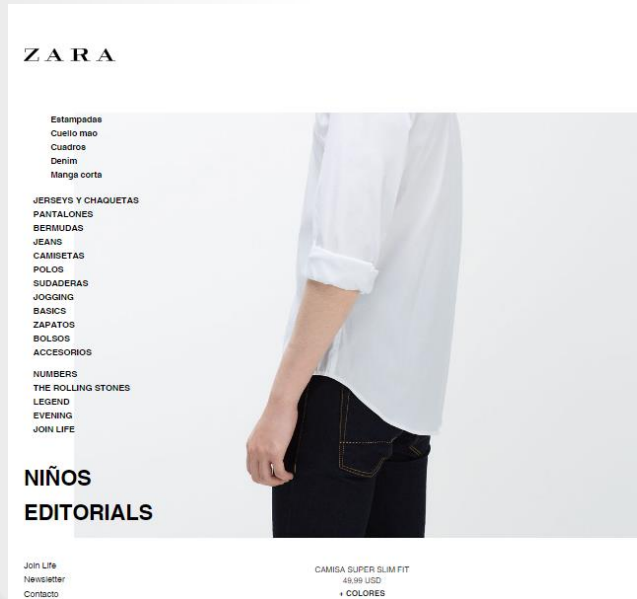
ZARA

Estampadas
Cuello mao
Cuadros
Denim
Manga corta

JERSEYS Y CHAQUETAS
PANTALONES
BERMUDAS
JEANS
CAMISETAS
POLOS
SUDADERAS
JOGGING
BASICS
ZAPATOS
BOLSOS
ACCESORIOS

NUMBERS
THE ROLLING STONES
LEGEND
EVENING
JOIN LIFE

NIÑOS
EDITORIALS

Join Life
Newsletter
Contacto

CAMISA SUPER SLIM FIT
49,99 USD
+ COLORES